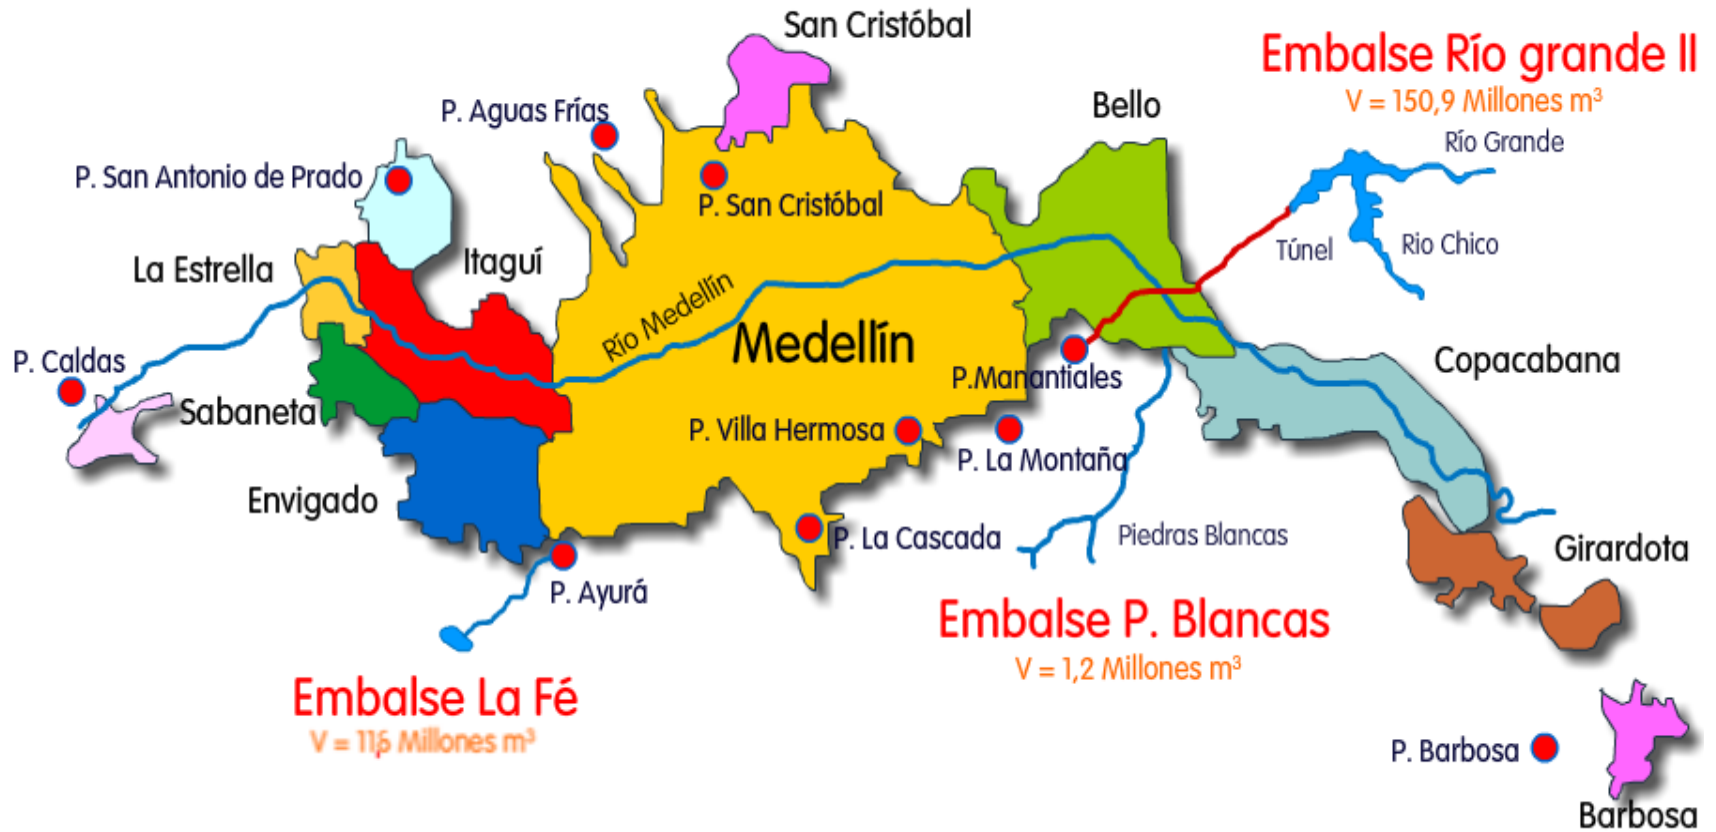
San Cristóbal

Embalse Río grande II
V = 150,9 Millones m³

P. Aguas Frías

Bello

Río Grande

P. San Antonio de Prado

P. San Cristóbal

Túnel

Rio Chico

La Estrella

Itaguí

Río Medellín

Medellín

P. Caldas

P.Manantiales

Copacabana

Sabaneta

P. Villa Hermosa

P. La Montaña

Envigado

P. La Cascada

Piedras Blancas

Girardota

P. Ayurá

Embalse P. Blancas
V = 1,2 Millones m³

Embalse La Fé
V = 11,5 Millones m³

P. Barbosa

Barbosa